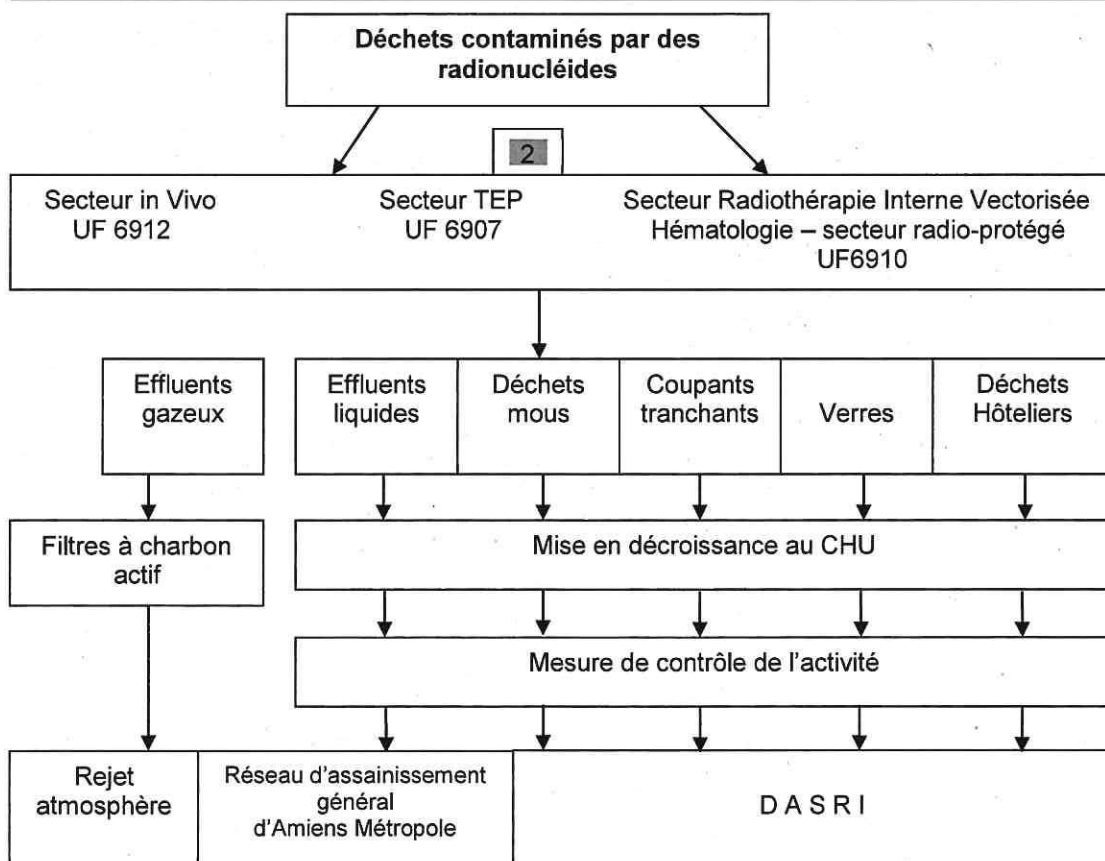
Déchets contaminés par des radionucléides

2

Secteur in Vivo
UF 6912

Secteur TEP
UF 6907

Secteur Radiothérapie Interne Vectorisée
Hématologie – secteur radio-protégé
UF6910

Effluents gazeux

Effluents liquides

Déchets mous

Coupants tranchants

Verres

Déchets Hôteliers

Filtres à charbon actif

Mise en décroissance au CHU

Mesure de contrôle de l'activité

Rejet atmosphère

Réseau d'assainissement général d'Amiens Métropole

D A S R I